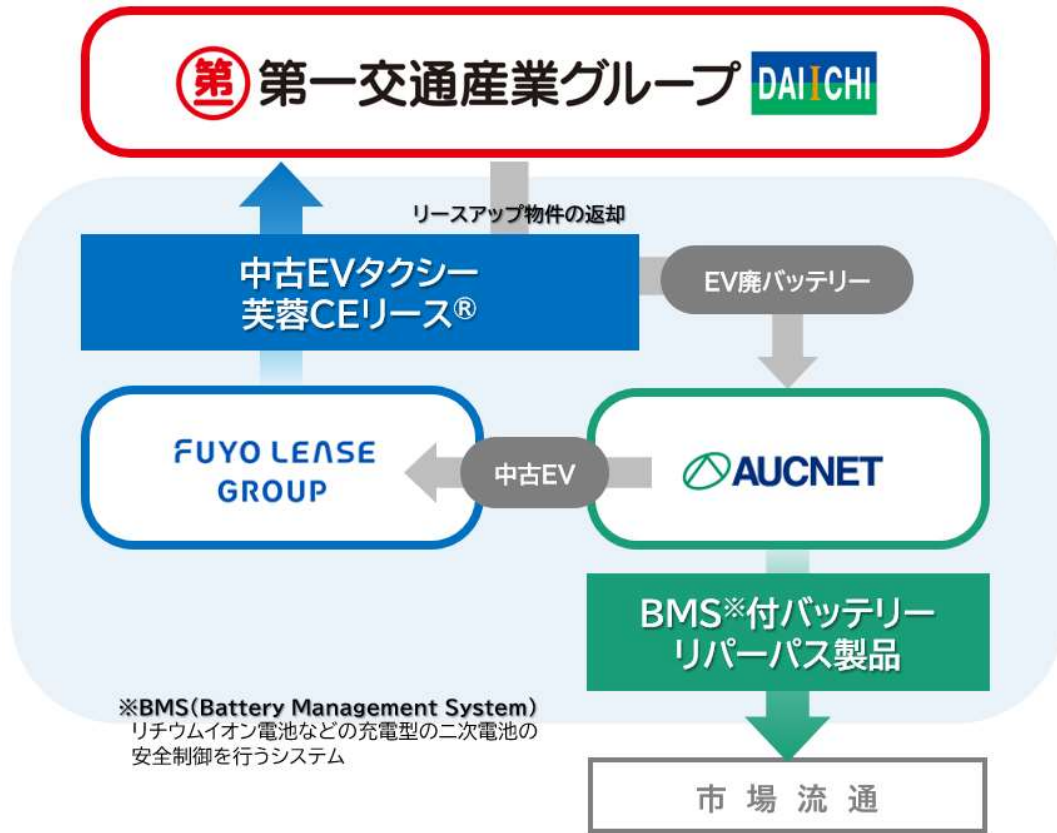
第 第一交通産業グループ DAIICHI

リースアップ物件の返却

中古EVタクシー
芙蓉CEリース®

EV廃バッテリー

FUYO LEASE GROUP

中古EV

AUCNET

BMS※付バッテリー
リパーパス製品

※BMS(Battery Management System)
リチウムイオン電池などの充電型の二次電池の安全制御を行うシステム

市場流通